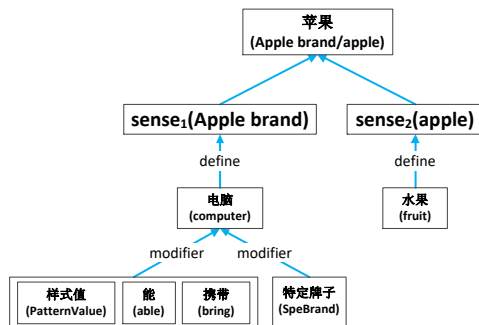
苹果
(Apple brand/apple)

$sense_1$(Apple brand)

$sense_2$(apple)

define

define

电脑
(computer)

水果
(fruit)

modifier

modifier

样式值
(PatternValue)

能
(able)

携带
(bring)

特定牌子
(SpeBrand)